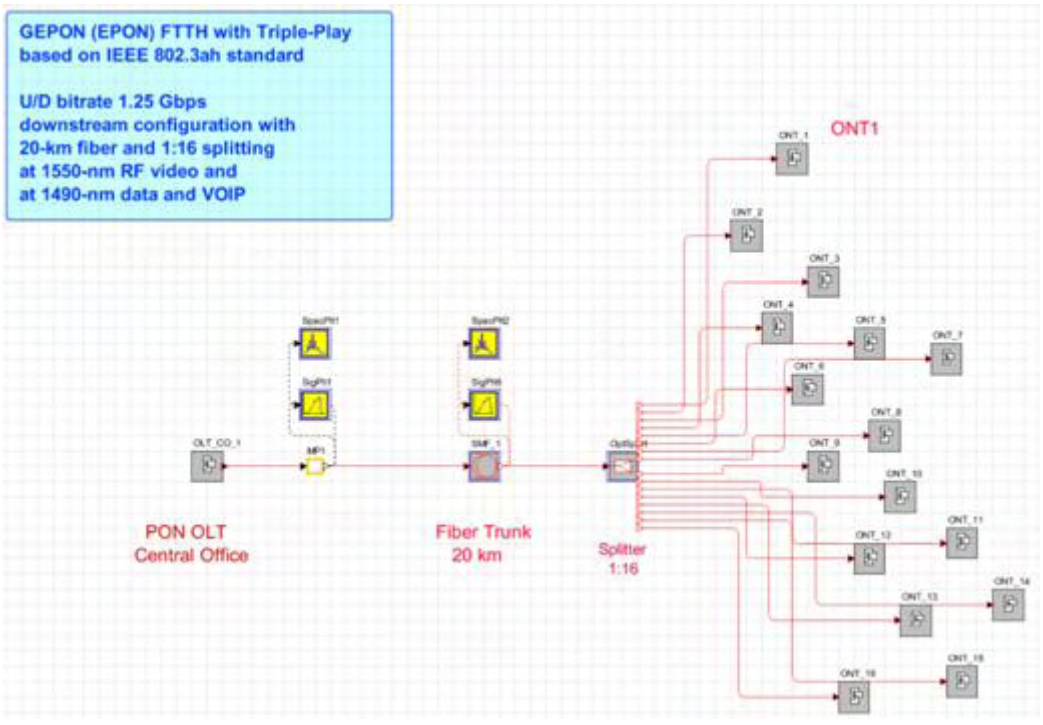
GEPON (EPON) FTTH with Triple-Play based on IEEE 802.3ah standard

U/D bitrate 1.25 Gbps downstream configuration with 20-km fiber and 1:16 splitting at 1550-nm RF video and at 1490-nm data and VOIP

ONT1

ONT_1

ONT_2

ONT_3

ONT_4

ONT_5

ONT_7

ONT_6

ONT_8

ONT_9

ONT_10

ONT_11

ONT_12

ONT_13

ONT_14

ONT_16

ONT_15

SpecPlt1

SigPlt1

SpecPlt2

SigPlt6

OLT_CO_1

MP1

SMF_1

OptSplit

PON OLT
Central Office

Fiber Trunk
20 km

Splitter
1:16